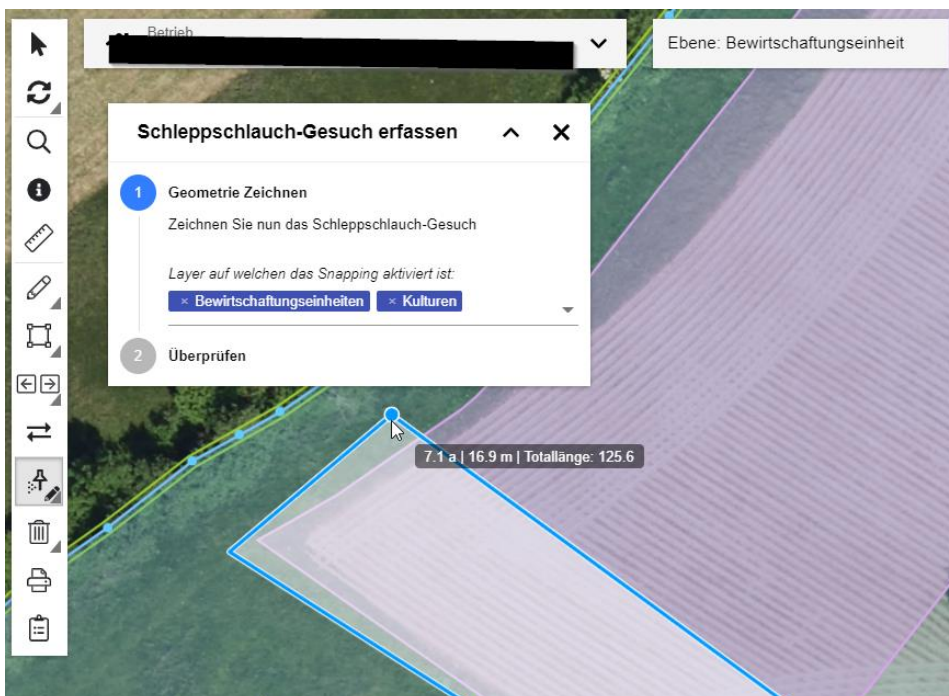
Betrieb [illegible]

Ebene: Bewirtschaftungseinheit

Schleppschlauch-Gesuch erfassen

1 Geometrie Zeichnen

Zeichnen Sie nun das Schleppschlauch-Gesuch

Layer auf welchen das Snapping aktiviert ist:

× Bewirtschaftungseinheiten × Kulturen

2 Überprüfen

7.1 a | 16.9 m | Totallänge: 125.6